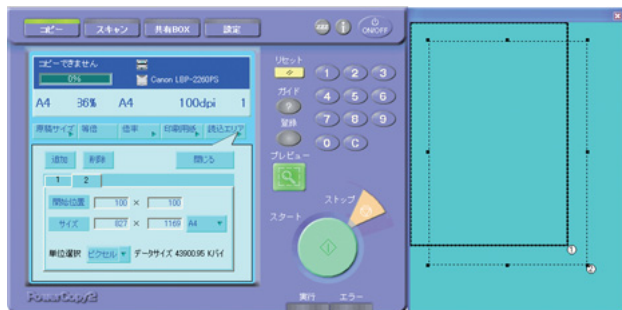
コピー スキャン 共有BOX 設定 ON/OFF

コピーできません
0%
Canon LBP-2260PS

A4 36% A4 100dpi 1

原稿サイズ 倍価 倍率 印刷用紙 読込エリア

追加 削除 閉じる

1 2

開始位置 100 × 100

サイズ 827 × 1169 A4

単位選択 ピクセル データサイズ 43900.95 Kバイト

リセット
ガイド
登録
1 2 3
4 5 6
7 8 9
0 C
プレビュー
ストップ
スタート

PowerCopy2

実行 エラー

1
2